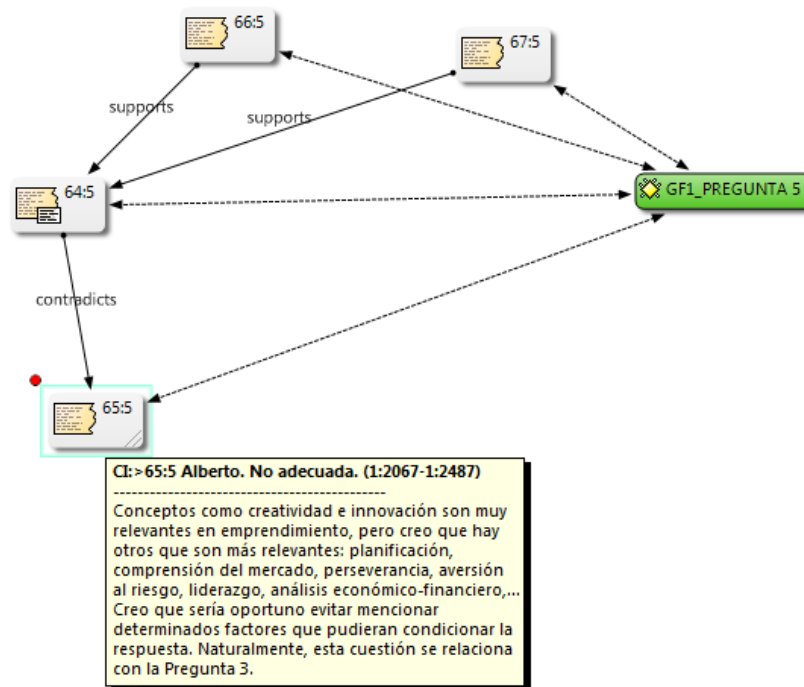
66:5

67:5

supports

supports

64:5

GF1_PREGUNTA 5

contradicts

65:5

CI:>65:5 Alberto. No adecuada. (1:2067-1:2487)
--------------------------------------------
Conceptos como creatividad e innovación son muy relevantes en emprendimiento, pero creo que hay otros que son más relevantes: planificación, comprensión del mercado, perseverancia, aversión al riesgo, liderazgo, análisis económico-financiero,... Creo que sería oportuno evitar mencionar determinados factores que pudieran condicionar la respuesta. Naturalmente, esta cuestión se relaciona con la Pregunta 3.